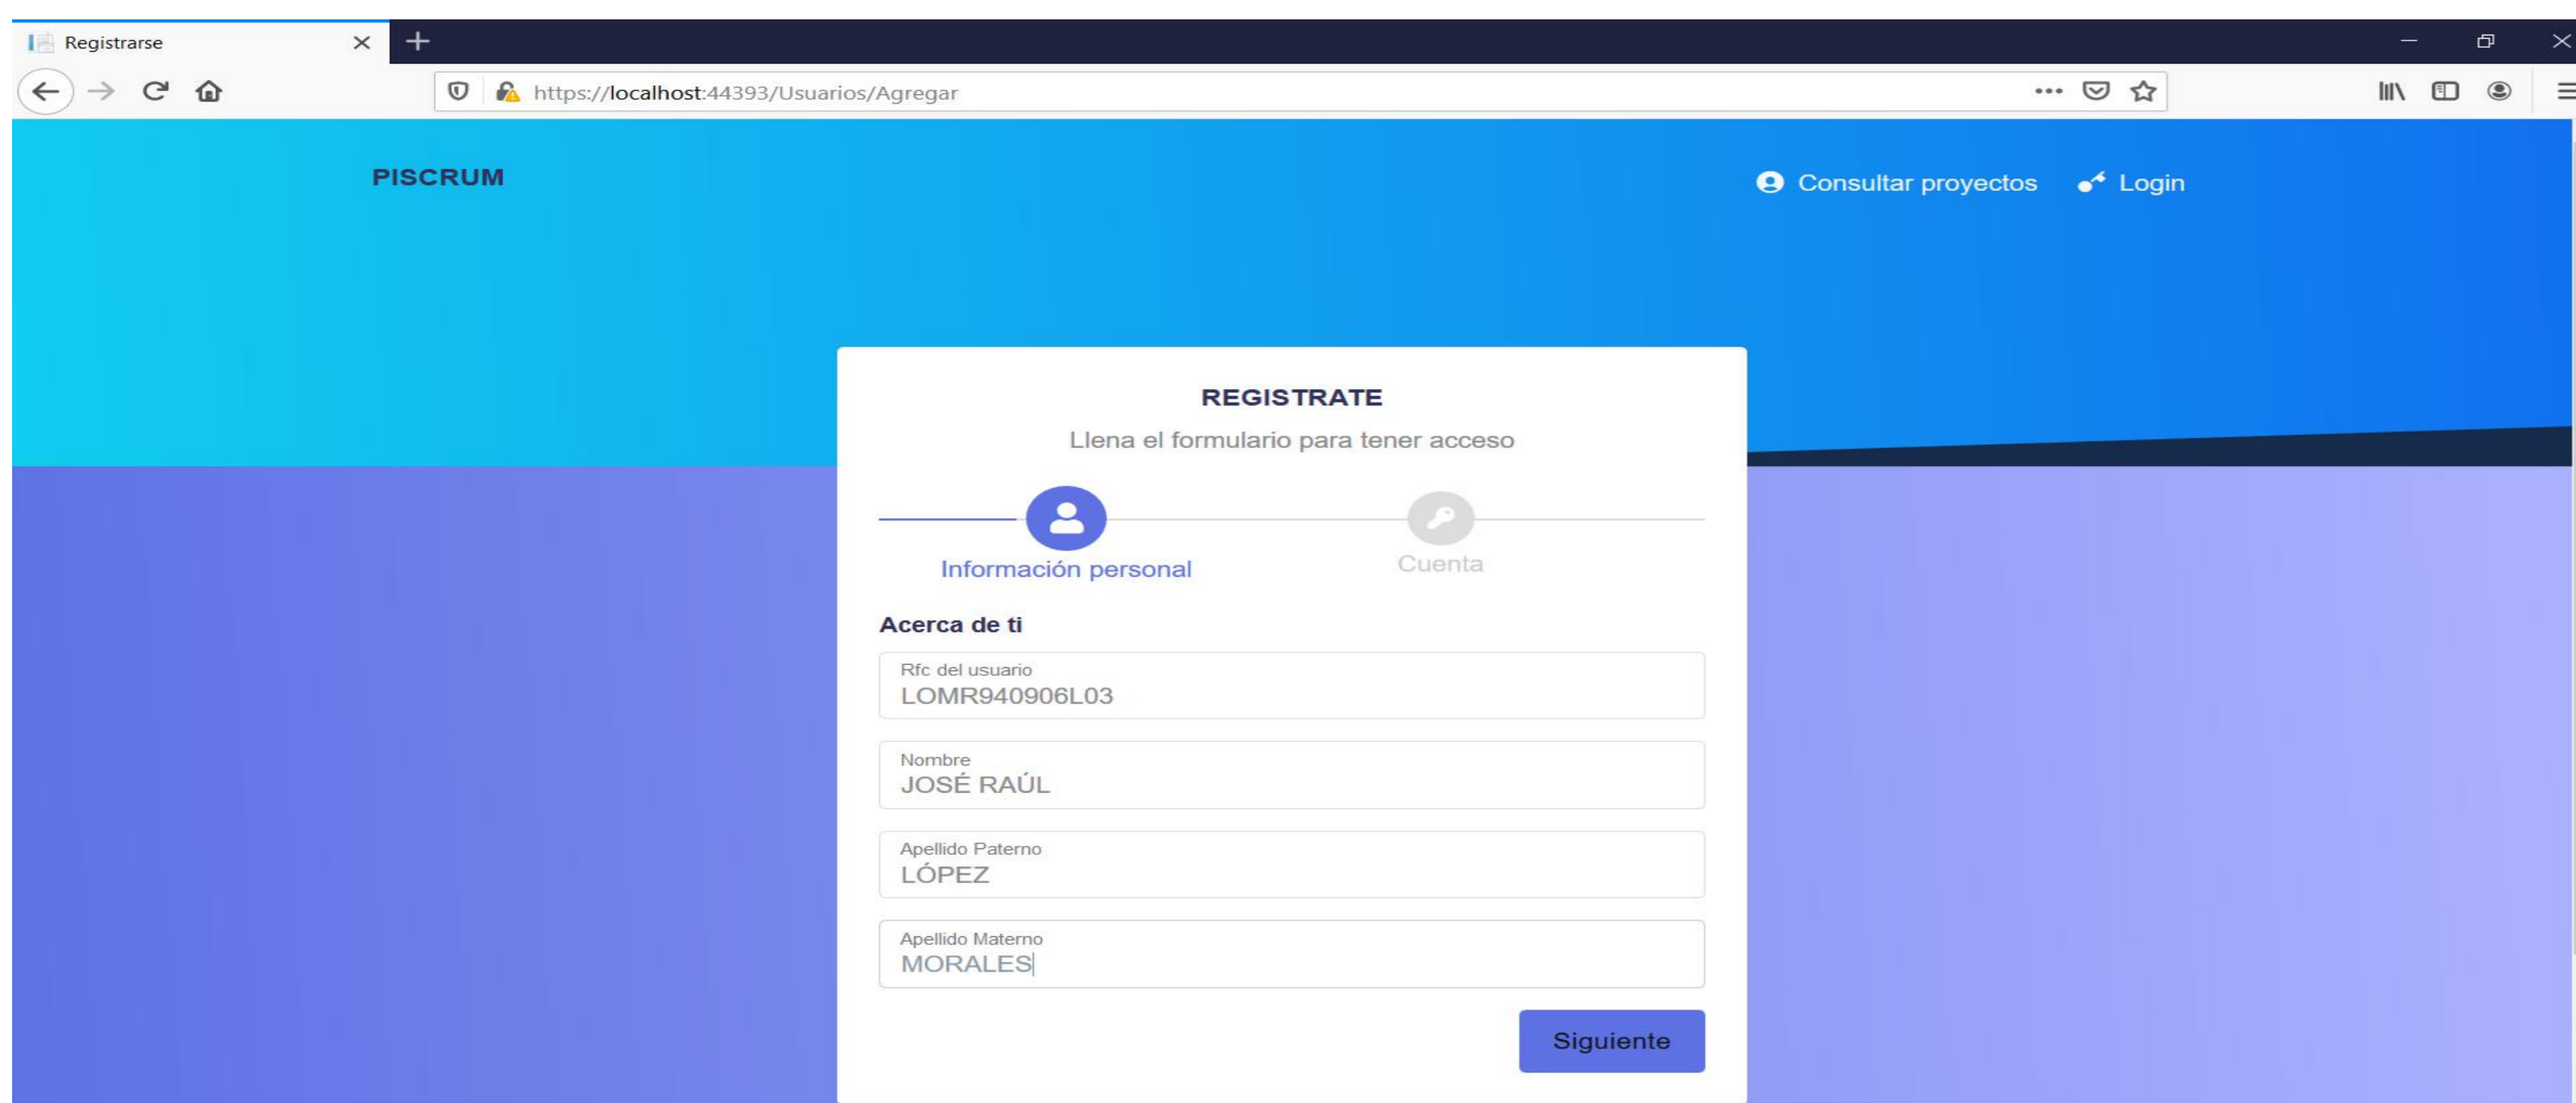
Registrarse

https://localhost:44393/Usuarios/Agregar

PISCRUM

Consultar proyectos Login

REGISTRATE

Llena el formulario para tener acceso

Información personal

Cuenta

Acerca de ti

Rfc del usuario
LOMR940906L03

Nombre
JOSÉ RAÚL

Apellido Paterno
LÓPEZ

Apellido Materno
MORALES

Siguiente